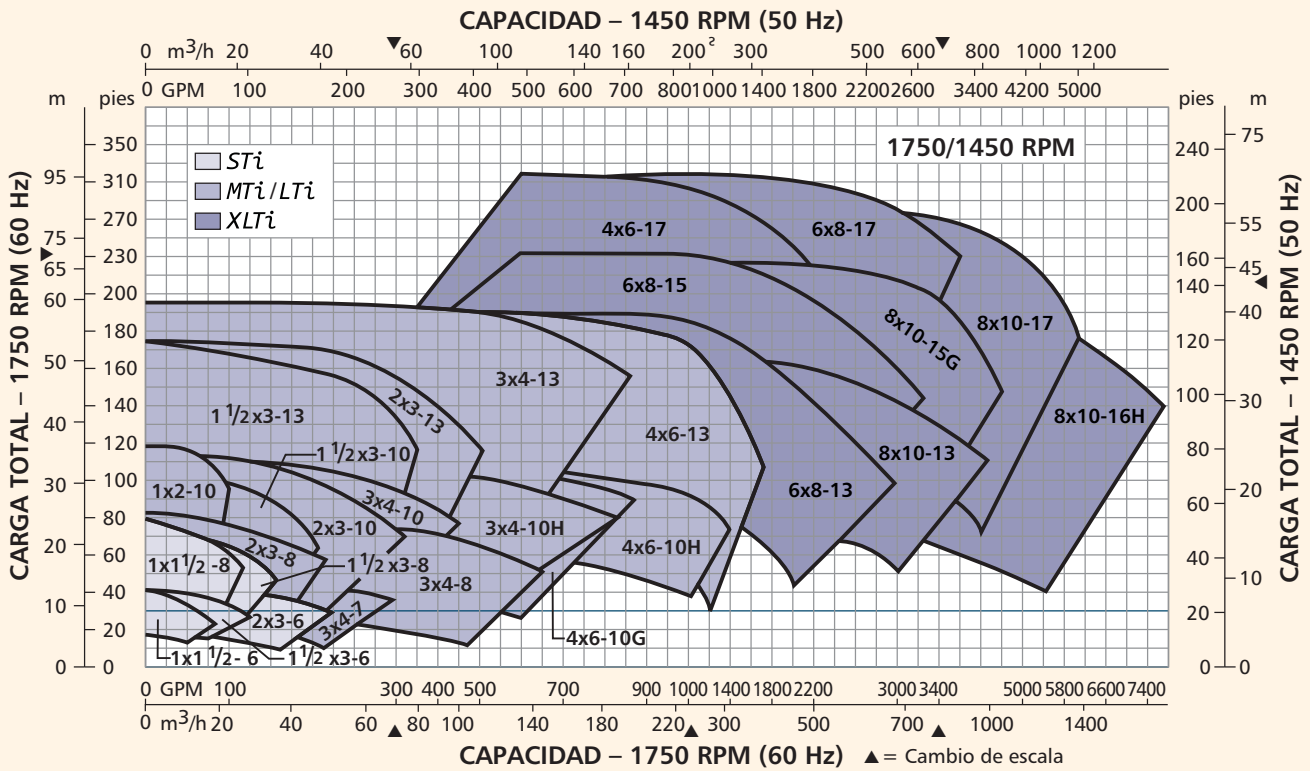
CAPACIDAD – 1450 RPM (50 Hz)

0 m³/h 20 40 60 100 140 160 200 300 500 600 800 1000 1200

0 GPM 100 200 300 400 500 600 700 800 1000 1400 1800 2200 2600 3400 4200 5000

m pies

pies m

1750/1450 RPM

STi
MTi/LTi
XLTi

CARGA TOTAL – 1750 RPM (60 Hz)

CARGA TOTAL – 1450 RPM (50 Hz)

350 310 270 230 200 180 160 140 120 100 80 60 40 20 0

95 75 65 60 50 40 30 20 10 0

240 200 160 140 120 100 80 60 40 20 0

75 55 45 40 30 20 10 0

4x6-17
6x8-17
6x8-15
8x10-15G
8x10-17
8x10-16H
3x4-13
2x3-13
$1\frac{1}{2}$x3-13
4x6-13
8x10-13
6x8-13
$1\frac{1}{2}$x3-10
1x2-10
3x4-10
2x3-10
3x4-10H
4x6-10H
2x3-8
$1\frac{1}{2}$x3-8
1x$1\frac{1}{2}$-8
3x4-8
2x3-6
3x4-7
4x6-10G
1x$1\frac{1}{2}$-6
$1\frac{1}{2}$x3-6

0 GPM 100 300 400 500 700 900 1000 1400 1800 2200 3000 3400 5000 5800 6600 7400

0 m³/h 20 40 60 80 100 140 180 220 300 500 700 1000 1400

CAPACIDAD – 1750 RPM (60 Hz) ▲= Cambio de escala